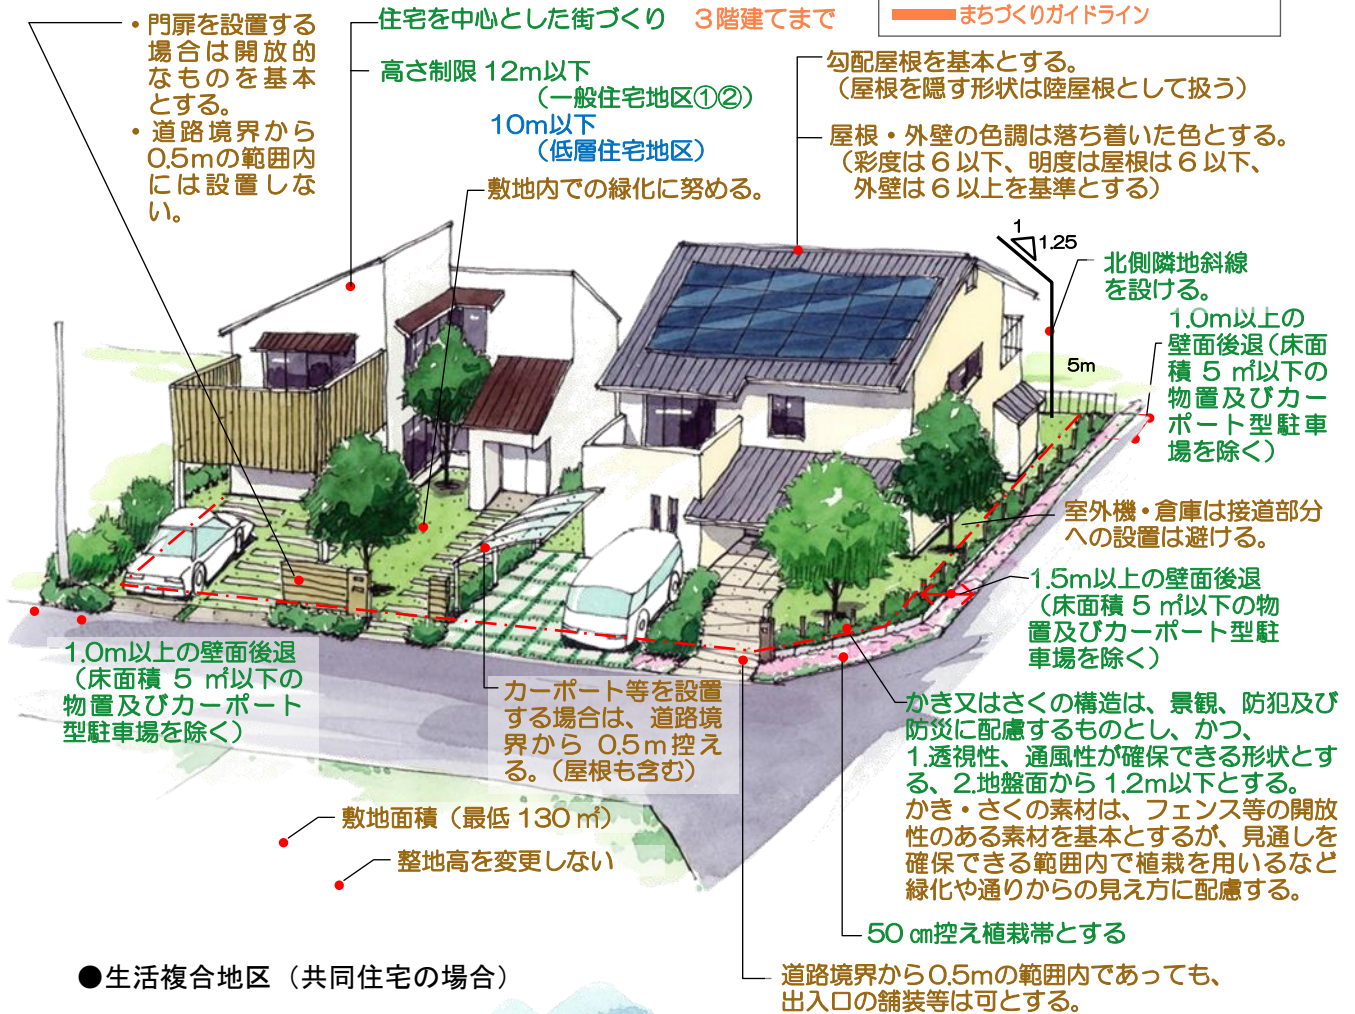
・門扉を設置する場合は開放的なものを基本とする。
・道路境界から0.5mの範囲内には設置しない。

住宅を中心とした街づくり　３階建てまで

まちづくりガイドライン

高さ制限 12m以下
（一般住宅地区①②）
10m以下
（低層住宅地区）

敷地内での緑化に努める。

勾配屋根を基本とする。
（屋根を隠す形状は陸屋根として扱う）

屋根・外壁の色調は落ち着いた色とする。
（彩度は６以下、明度は屋根は６以下、外壁は６以上を基準とする）

1
1.25

北側隣地斜線を設ける。

5m

1.0m以上の壁面後退（床面積 5 ㎡以下の物置及びカーポート型駐車場を除く）

室外機・倉庫は接道部分への設置は避ける。

1.5m以上の壁面後退（床面積 5 ㎡以下の物置及びカーポート型駐車場を除く）

1.0m以上の壁面後退（床面積 5 ㎡以下の物置及びカーポート型駐車場を除く）

カーポート等を設置する場合は、道路境界から 0.5ｍ控える。（屋根も含む）

かき又はさくの構造は、景観、防犯及び防災に配慮するものとし、かつ、1.透視性、通風性が確保できる形状とする、2.地盤面から 1.2m以下とする。
かき・さくの素材は、フェンス等の開放性のある素材を基本とするが、見通しを確保できる範囲内で植栽を用いるなど緑化や通りからの見え方に配慮する。

敷地面積（最低 130 ㎡）

整地高を変更しない

50 ㎝控え植栽帯とする

●生活複合地区（共同住宅の場合）

道路境界から0.5mの範囲内であっても、出入口の舗装等は可とする。